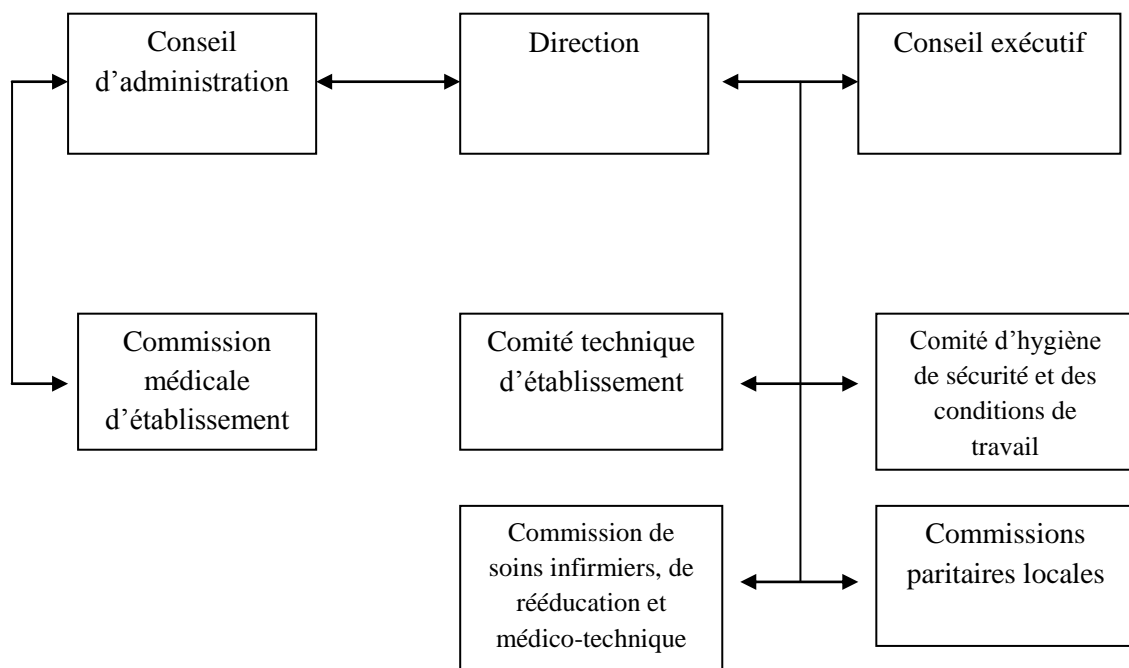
Conseil d’administration

Direction

Conseil exécutif

Commission médicale d’établissement

Comité technique d’établissement

Comité d’hygiène de sécurité et des conditions de travail

Commission de soins infirmiers, de rééducation et médico-technique

Commissions paritaires locales